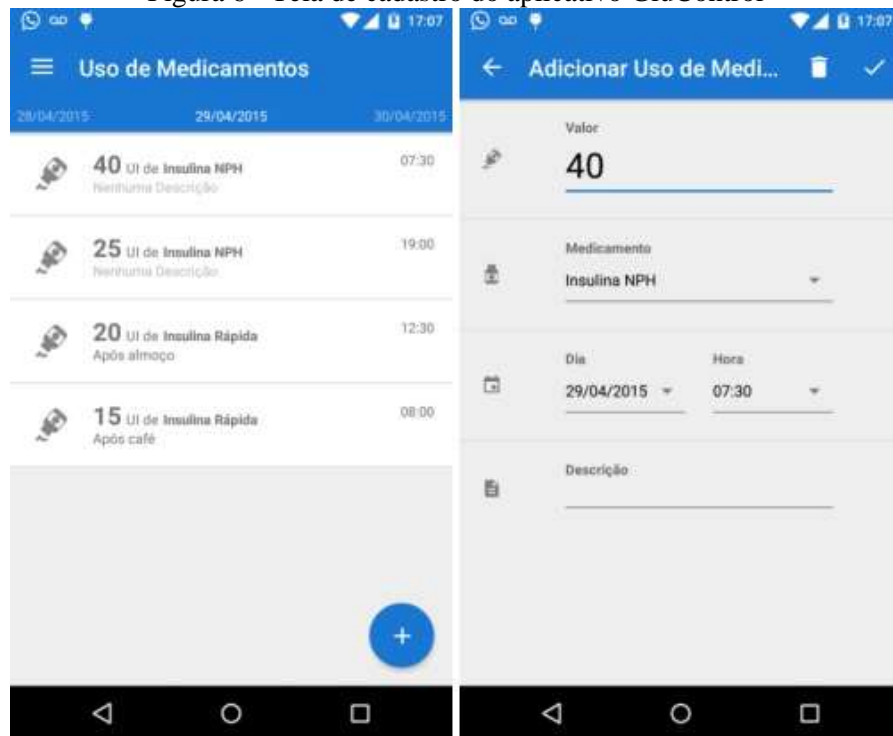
Figura 6 - Tela de cadastro do aplicativo GluControl

17:07

Uso de Medicamentos

28/04/2015 29/04/2015 30/04/2015

40 UI de Insulina NPH 07:30
Nenhuma Descrição

25 UI de Insulina NPH 19:00
Nenhuma Descrição

20 UI de Insulina Rápida 12:30
Após almoço

15 UI de Insulina Rápida 08:00
Após café

+

17:07

Adicionar Uso de Medi...

Valor
40

Medicamento
Insulina NPH

Dia
29/04/2015

Hora
07:30

Descrição